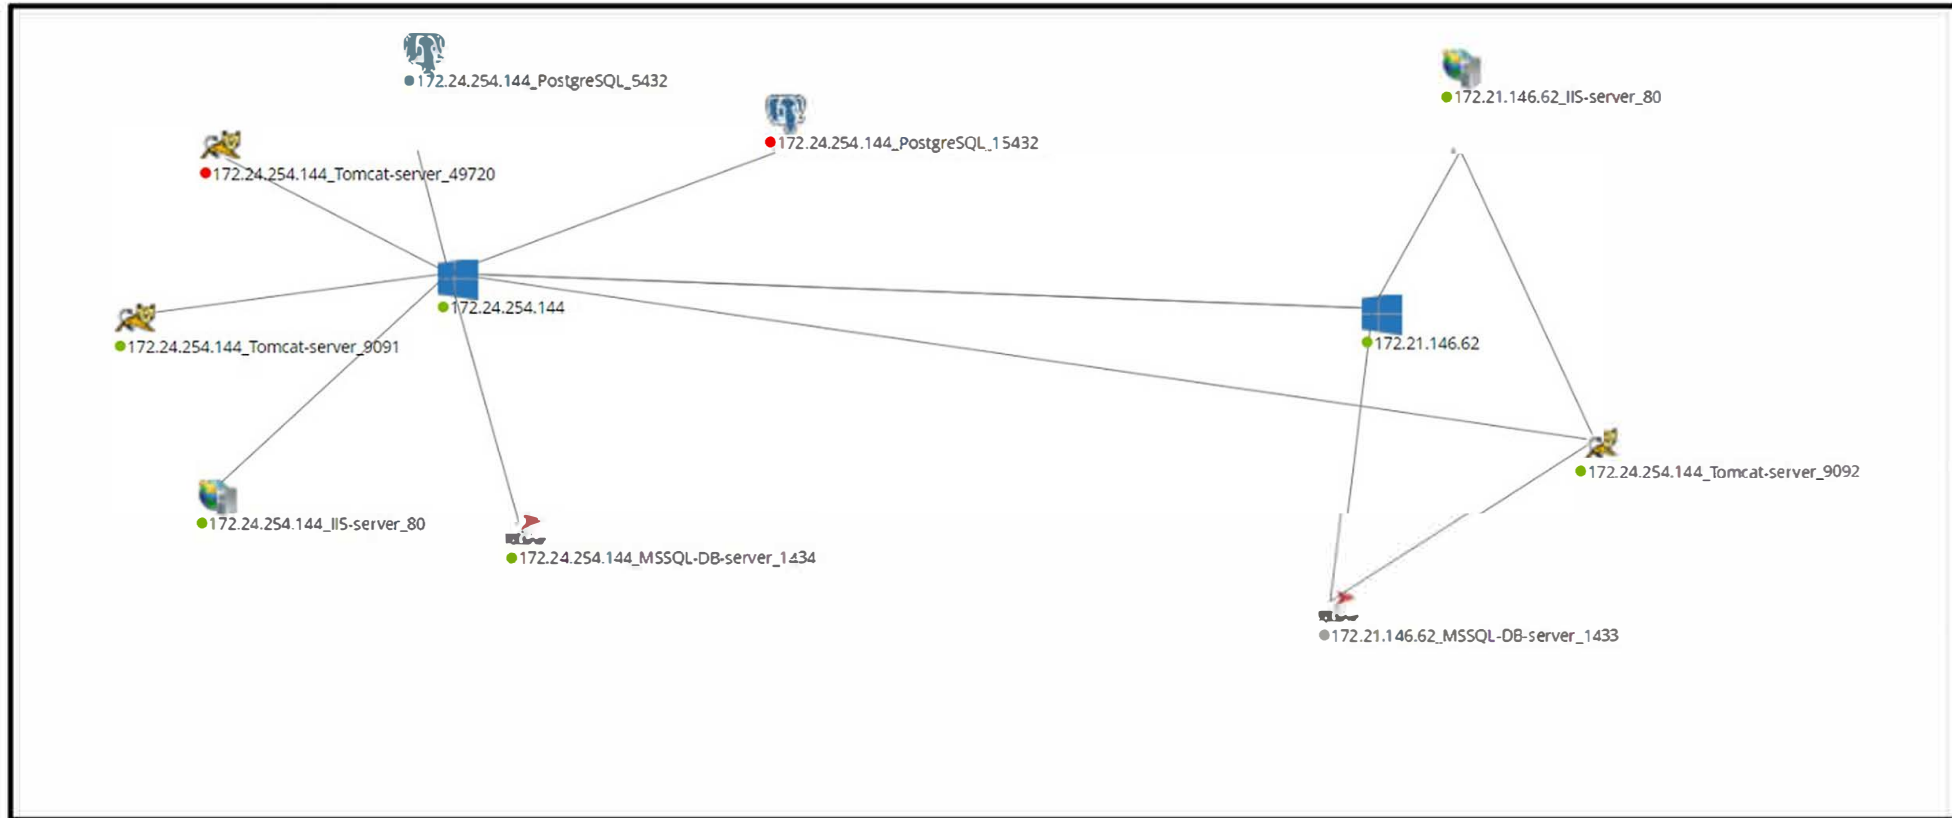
172.24.254.144_PostgreSQL_5432

172.24.254.144_PostgreSQL_15432

172.21.146.62_IIS-server_80

172.24.254.144_Tomcat-server_49720

172.24.254.144

172.24.254.144_Tomcat-server_9091

172.21.146.62

172.24.254.144_Tomcat-server_9092

172.24.254.144_IIS-server_80

172.24.254.144_MSSQL-DB-server_1434

172.21.146.62_MSSQL-DB-server_1433